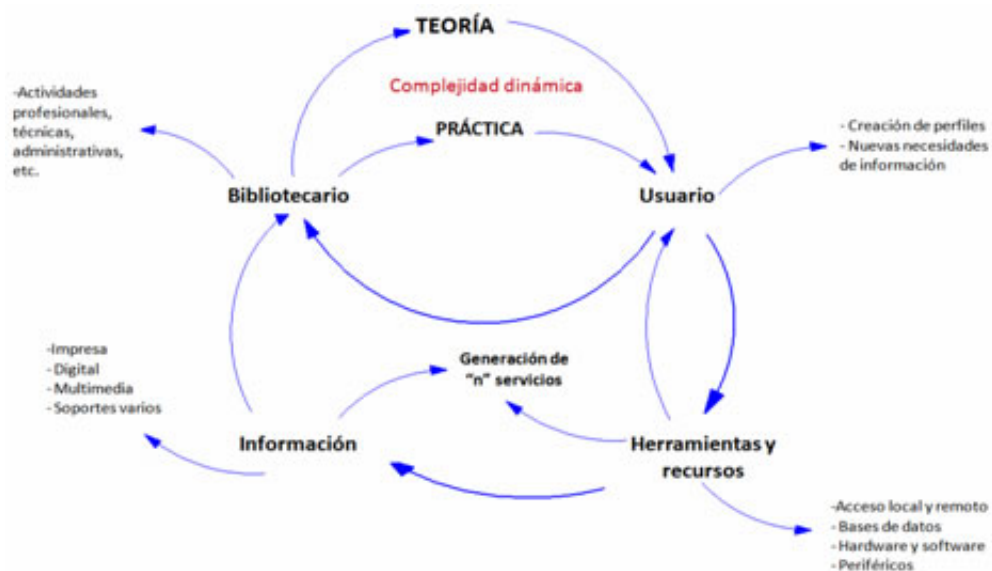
TEORÍA

Complejidad dinámica

PRÁCTICA

-Actividades profesionales, técnicas, administrativas, etc.

Bibliotecario

Usuario

- Creación de perfiles
- Nuevas necesidades de información

-Impresa
- Digital
- Multimedia
- Soportes varios

Generación de "n" servicios

Información

Herramientas y recursos

-Acceso local y remoto
- Bases de datos
- Hardware y software
- Periféricos